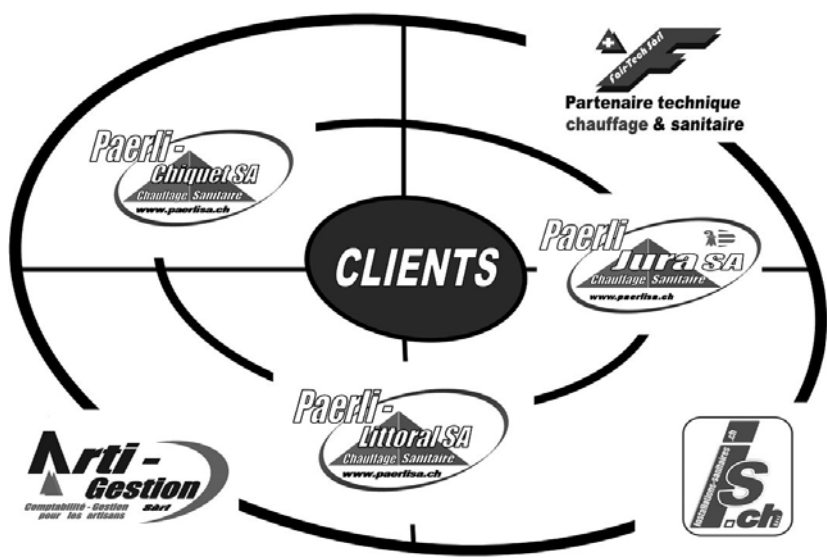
Fair-Tech Sàrl
Partenaire technique
chauffage & sanitaire

Paerli-
Chiquet SA
Chauffage Sanitaire
www.paerlisa.ch

CLIENTS

Paerli
Jura SA
Chauffage Sanitaire
www.paerlisa.ch

Paerli-
Littoral SA
Chauffage Sanitaire
www.paerlisa.ch

Arti-
Gestion
Sàrl
Comptabilité - Gestion
pour les artisans

installations-sanitaires.ch
is
.ch